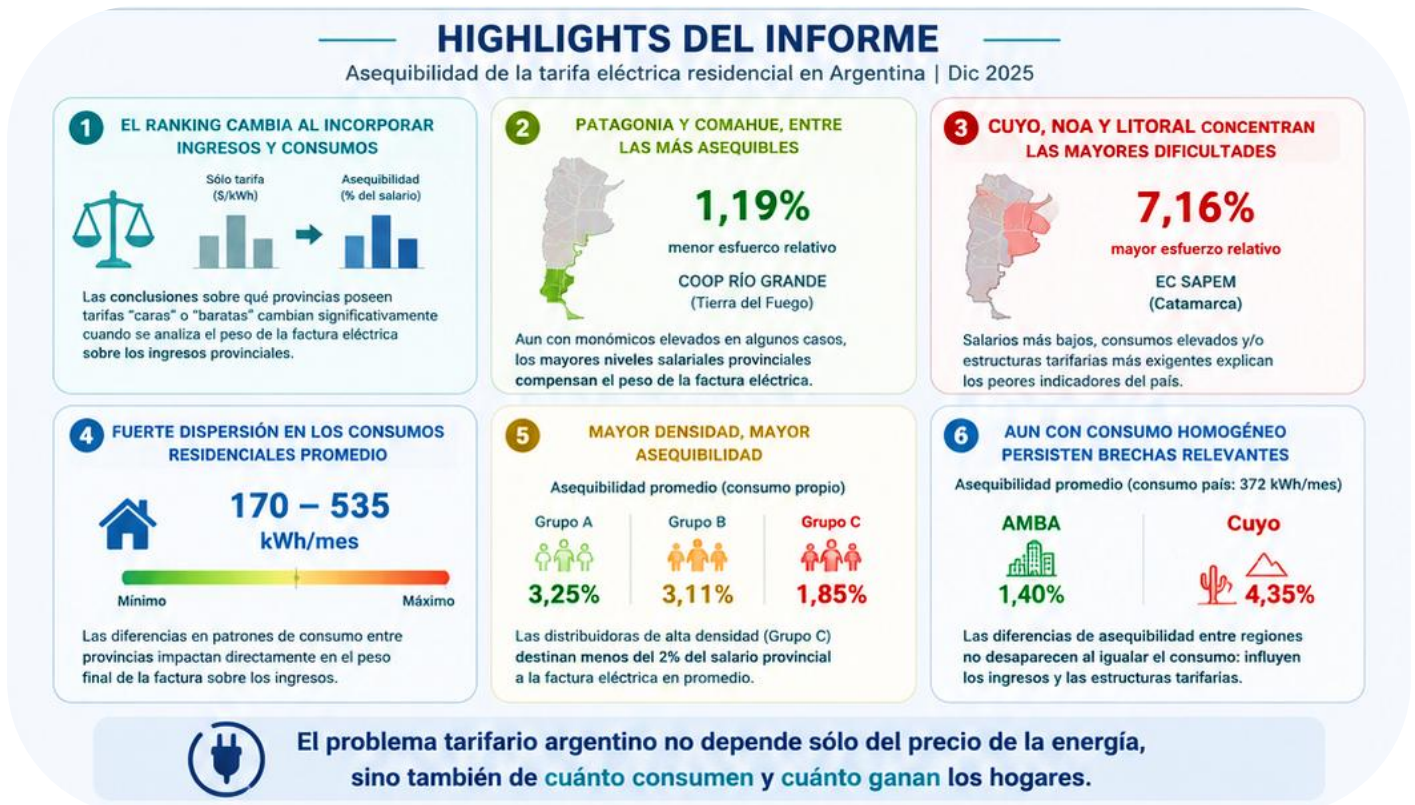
HIGHLIGHTS DEL INFORME

Asequibilidad de la tarifa eléctrica residencial en Argentina | Dic 2025

1 EL RANKING CAMBIA AL INCORPORAR INGRESOS Y CONSUMOS

Sólo tarifa ($/kWh)

Asequibilidad (% del salario)

Las conclusiones sobre qué provincias poseen tarifas "caras" o "baratas" cambian significativamente cuando se analiza el peso de la factura eléctrica sobre los ingresos provinciales.

2 PATAGONIA Y COMAHUE, ENTRE LAS MÁS ASEQUIBLES

1,19%

menor esfuerzo relativo

COOP RÍO GRANDE (Tierra del Fuego)

Aun con monómicos elevados en algunos casos, los mayores niveles salariales provinciales compensan el peso de la factura eléctrica.

3 CUYO, NOA Y LITORAL CONCENTRAN LAS MAYORES DIFICULTADES

7,16%

mayor esfuerzo relativo

EC SAPEM (Catamarca)

Salarios más bajos, consumos elevados y/o estructuras tarifarias más exigentes explican los peores indicadores del país.

4 FUERTE DISPERSIÓN EN LOS CONSUMOS RESIDENCIALES PROMEDIO

170 – 535 kWh/mes

Mínimo

Máximo

Las diferencias en patrones de consumo entre provincias impactan directamente en el peso final de la factura sobre los ingresos.

5 MAYOR DENSIDAD, MAYOR ASEQUIBILIDAD

Asequibilidad promedio (consumo propio)

| Grupo A | Grupo B | Grupo C |
|---|---|---|
| 3,25% | 3,11% | 1,85% |

Las distribuidoras de alta densidad (Grupo C) destinan menos del 2% del salario provincial a la factura eléctrica en promedio.

6 AUN CON CONSUMO HOMOGÉNEO PERSISTEN BRECHAS RELEVANTES

Asequibilidad promedio (consumo país: 372 kWh/mes)

| AMBA | Cuyo |
|---|---|
| 1,40% | 4,35% |

Las diferencias de asequibilidad entre regiones no desaparecen al igualar el consumo: influyen los ingresos y las estructuras tarifarias.

El problema tarifario argentino no depende sólo del precio de la energía, sino también de cuánto consumen y cuánto ganan los hogares.